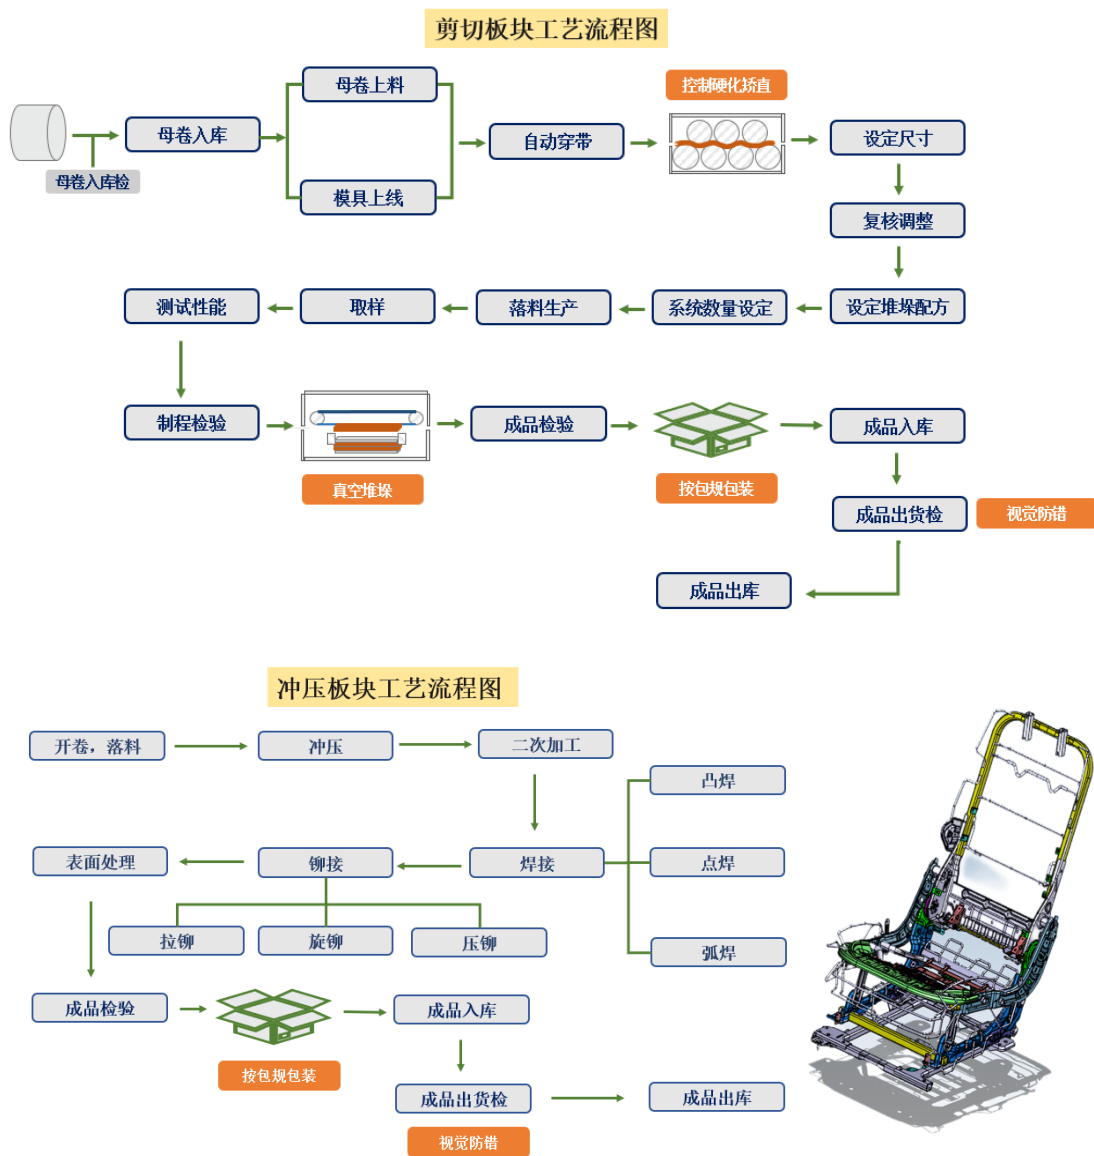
剪切板块工艺流程图

母卷入库检
母卷入库
母卷上料
模具上线
自动穿带
控制硬化矫直
设定尺寸
复核调整
设定堆垛配方
系统数量设定
落料生产
取样
测试性能
制程检验
真空堆垛
成品检验
按包规包装
成品入库
成品出货检
视觉防错
成品出库

冲压板块工艺流程图

开卷，落料
冲压
二次加工
凸焊
点焊
弧焊
焊接
铆接
表面处理
拉铆
旋铆
压铆
成品检验
按包规包装
成品入库
成品出货检
视觉防错
成品出库